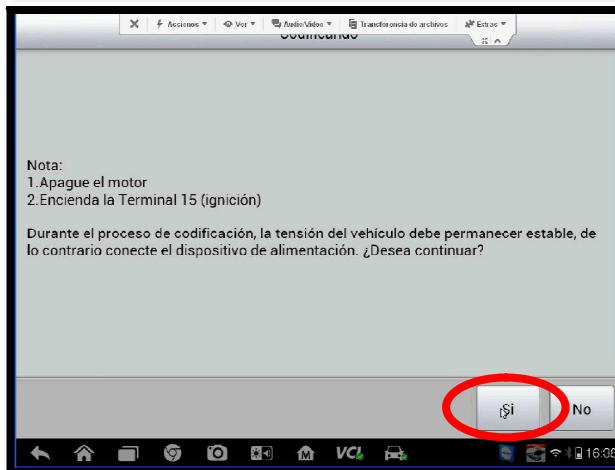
Acciones ▾ Ver ▾ Audio/Video ▾ Transferencia de archivos Extras ▾

Codificando

Nota:
1.Apague el motor
2.Encienda la Terminal 15 (ignición)

Durante el proceso de codificación, la tensión del vehículo debe permanecer estable, de lo contrario conecte el dispositivo de alimentación. ¿Desea continuar?

Sí

No

VCI

16:0